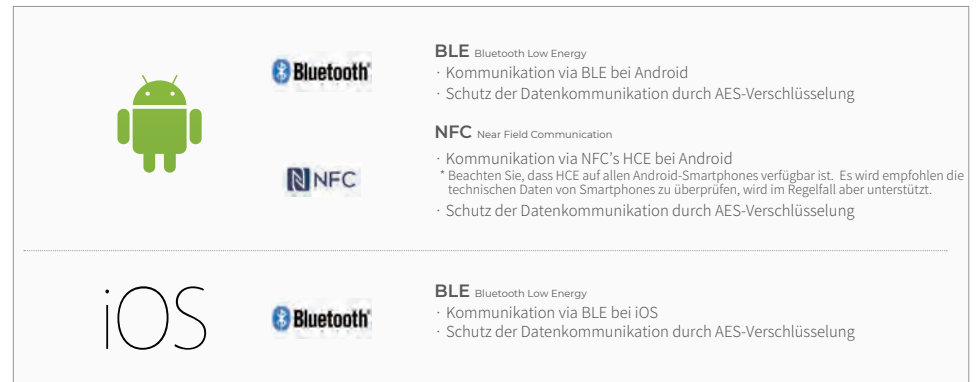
Bluetooth

BLE Bluetooth Low Energy
· Kommunikation via BLE bei Android
· Schutz der Datenkommunikation durch AES-Verschlüsselung

NFC

NFC Near Field Communication
· Kommunikation via NFC's HCE bei Android
* Beachten Sie, dass HCE auf allen Android-Smartphones verfügbar ist. Es wird empfohlen die technischen Daten von Smartphones zu überprüfen, wird im Regelfall aber unterstützt.
· Schutz der Datenkommunikation durch AES-Verschlüsselung

iOS

Bluetooth

BLE Bluetooth Low Energy
· Kommunikation via BLE bei iOS
· Schutz der Datenkommunikation durch AES-Verschlüsselung